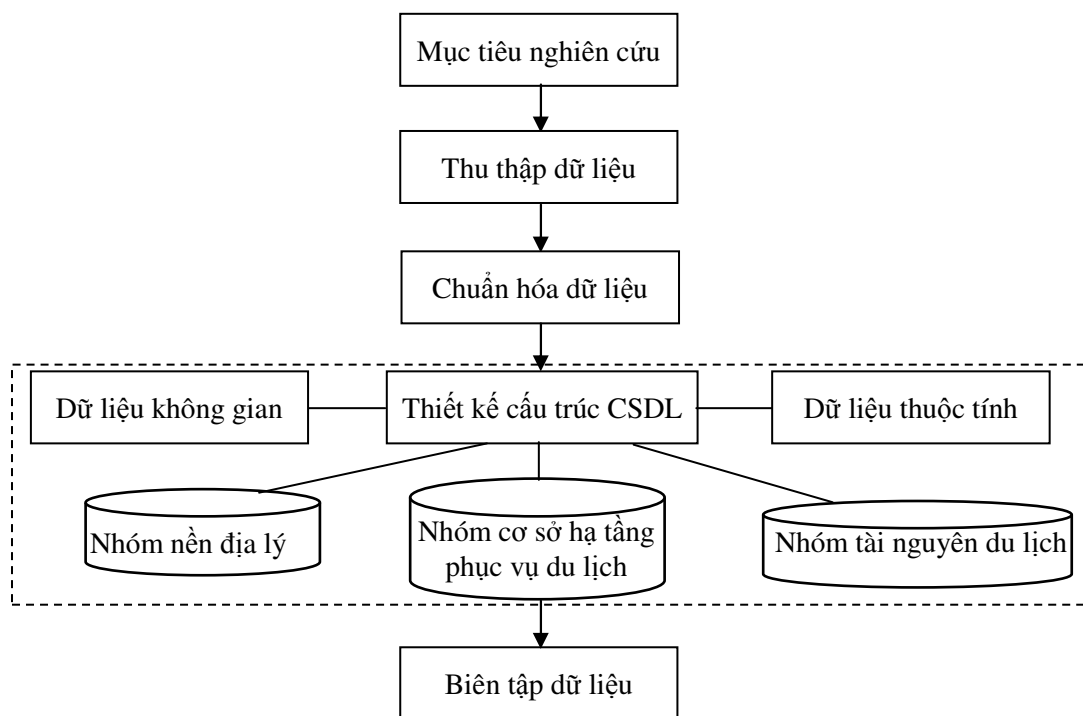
Mục tiêu nghiên cứu

Thu thập dữ liệu

Chuẩn hóa dữ liệu

Dữ liệu không gian

Thiết kế cấu trúc CSDL

Dữ liệu thuộc tính

Nhóm nền địa lý

Nhóm cơ sở hạ tầng phục vụ du lịch

Nhóm tài nguyên du lịch

Biên tập dữ liệu